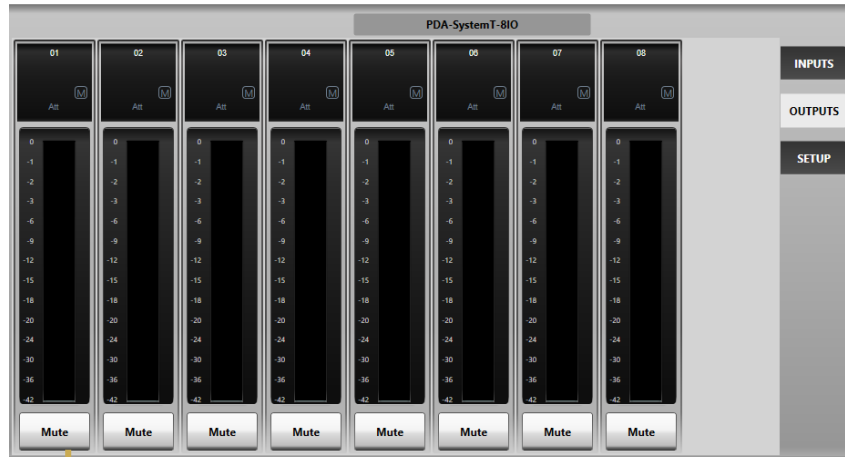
PDA-SystemT-8IO

01
M
Att
0
-1
-2
-3
-6
-9
-12
-15
-18
-20
-24
-30
-36
-42
Mute

02
M
Att
0
-1
-2
-3
-6
-9
-12
-15
-18
-20
-24
-30
-36
-42
Mute

03
M
Att
0
-1
-2
-3
-6
-9
-12
-15
-18
-20
-24
-30
-36
-42
Mute

04
M
Att
0
-1
-2
-3
-6
-9
-12
-15
-18
-20
-24
-30
-36
-42
Mute

05
M
Att
0
-1
-2
-3
-6
-9
-12
-15
-18
-20
-24
-30
-36
-42
Mute

06
M
Att
0
-1
-2
-3
-6
-9
-12
-15
-18
-20
-24
-30
-36
-42
Mute

07
M
Att
0
-1
-2
-3
-6
-9
-12
-15
-18
-20
-24
-30
-36
-42
Mute

08
M
Att
0
-1
-2
-3
-6
-9
-12
-15
-18
-20
-24
-30
-36
-42
Mute

INPUTS
OUTPUTS
SETUP